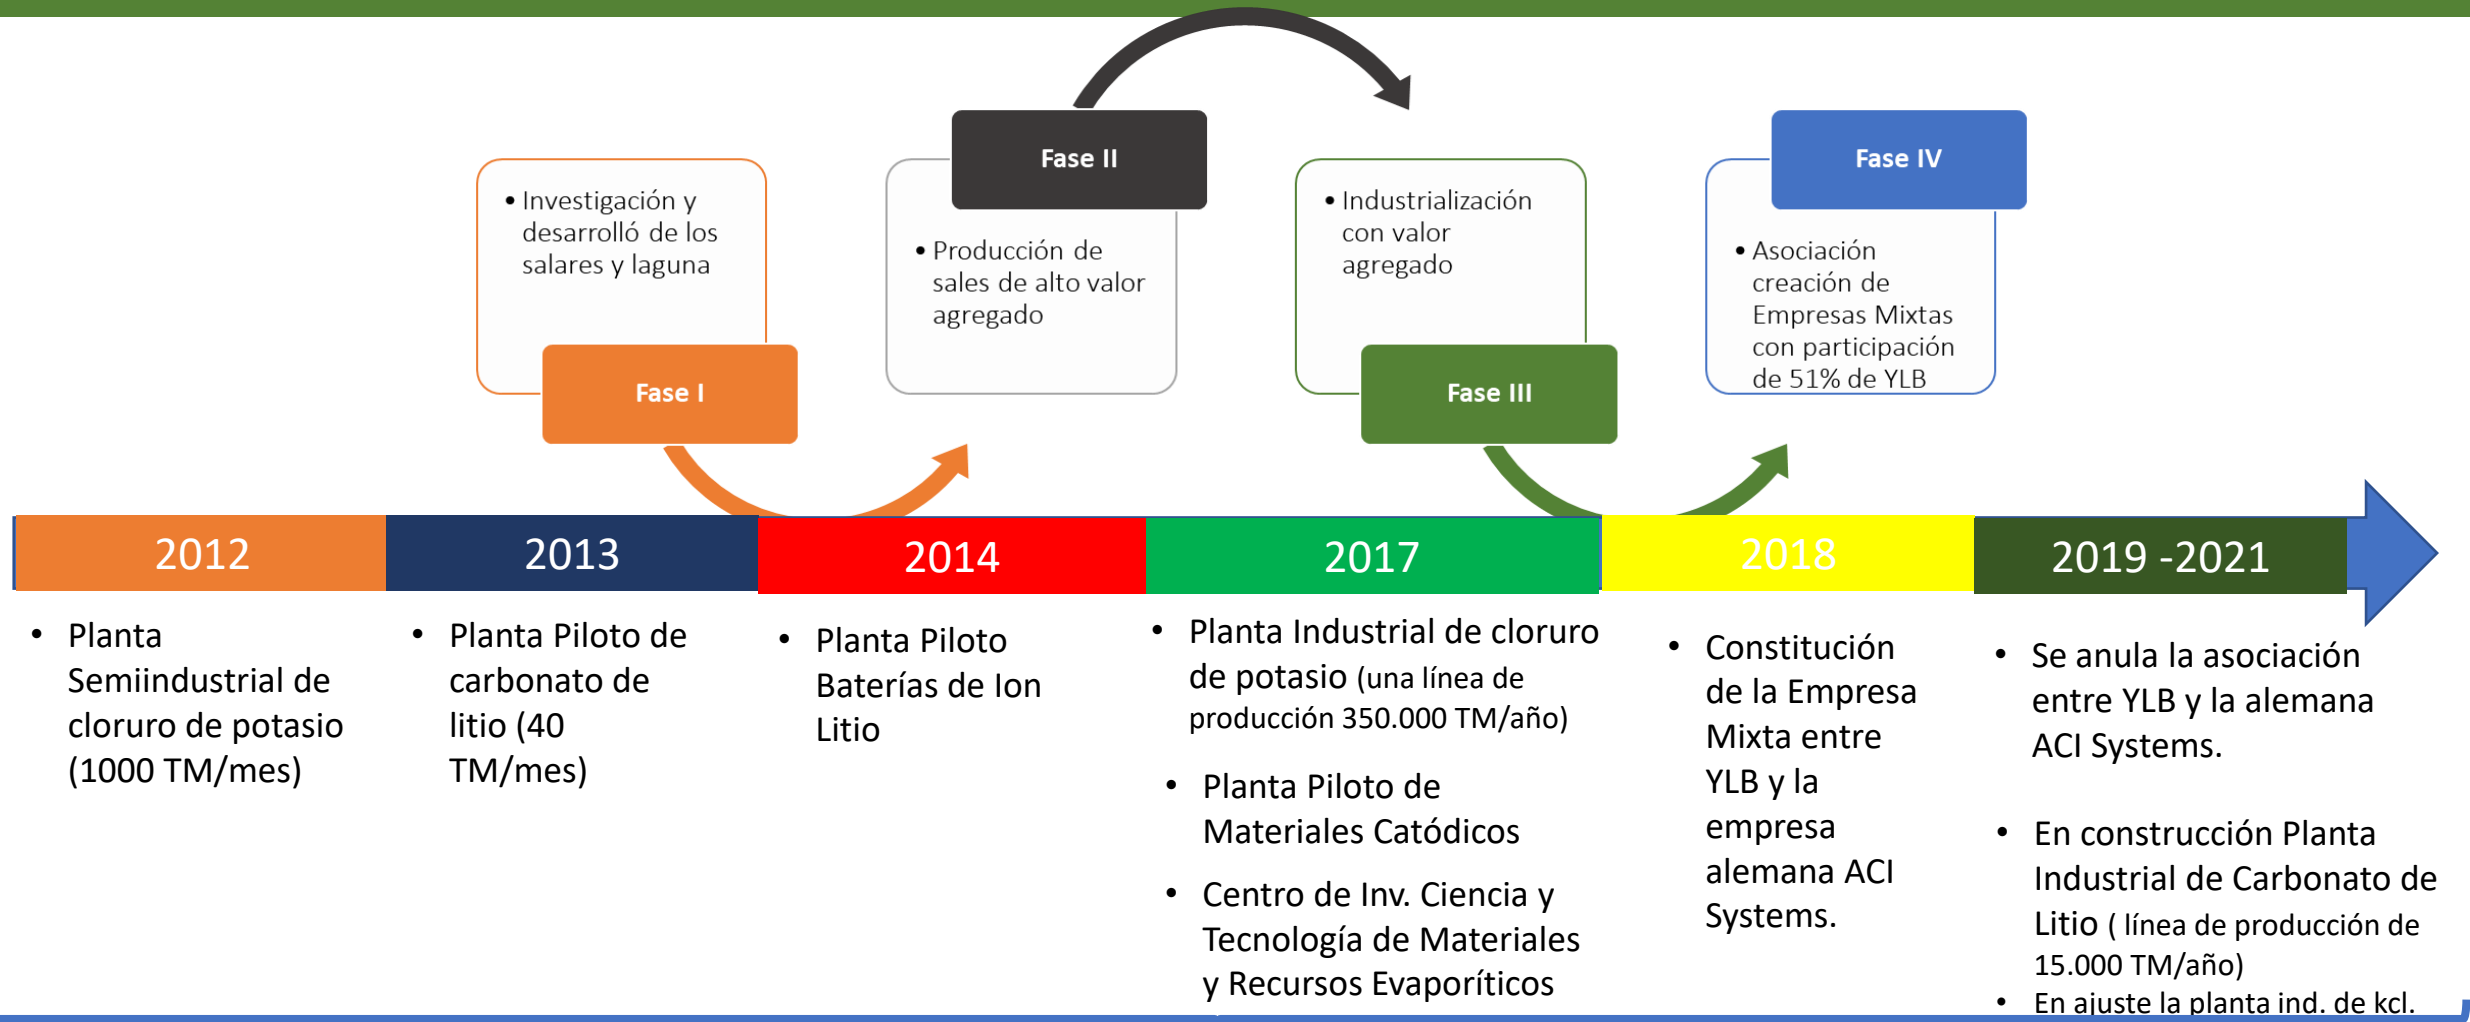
• Investigación y desarrolló de los salares y laguna

Fase I

Fase II

• Producción de sales de alto valor agregado

• Industrialización con valor agregado

Fase III

Fase IV

• Asociación creación de Empresas Mixtas con participación de 51% de YLB

2012

2013

2014

2017

2018

2019 -2021

• Planta Semiindustrial de cloruro de potasio (1000 TM/mes)

• Planta Piloto de carbonato de litio (40 TM/mes)

• Planta Piloto Baterías de Ion Litio

• Planta Industrial de cloruro de potasio (una línea de producción 350.000 TM/año)

• Planta Piloto de Materiales Catódicos

• Centro de Inv. Ciencia y Tecnología de Materiales y Recursos Evaporíticos

• Constitución de la Empresa Mixta entre YLB y la empresa alemana ACI Systems.

• Se anula la asociación entre YLB y la alemana ACI Systems.

• En construcción Planta Industrial de Carbonato de Litio ( línea de producción de 15.000 TM/año)

• En ajuste la planta ind. de kcl.